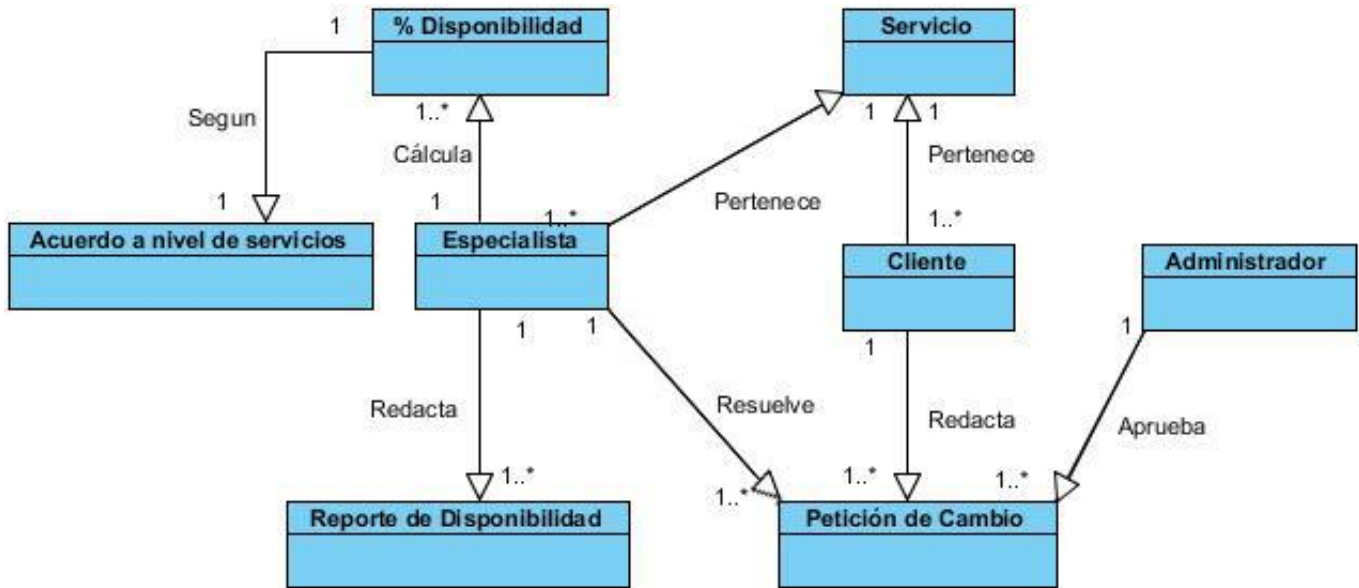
% Disponibilidad

1

Segun

1..*

Cálcula

1

1

Acuerdo a nivel de servicios

Servicio

1

1

Pertenece

1..*

Pertenece

1..*

Especialista

Cliente

Administrador

1

1

1

1

Redacta

Resuelve

Redacta

Aprueba

1..*

1..*

1..*

1..*

Reporte de Disponibilidad

Petición de Cambio